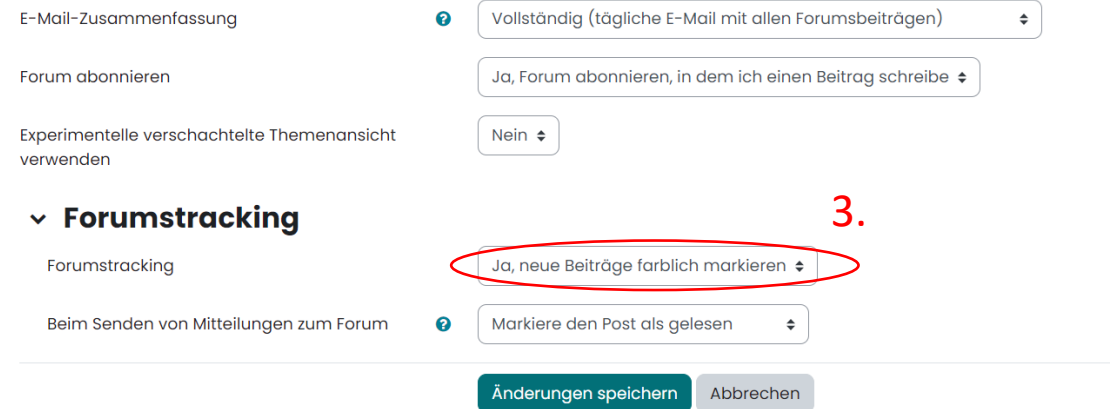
E-Mail-Zusammenfassung

Vollständig (tägliche E-Mail mit allen Forumsbeiträgen)

Forum abonnieren

Ja, Forum abonnieren, in dem ich einen Beitrag schreibe

Experimentelle verschachtelte Themenansicht verwenden

Nein

Forumstracking

3.

Forumstracking

Ja, neue Beiträge farblich markieren

Beim Senden von Mitteilungen zum Forum

Markiere den Post als gelesen

Änderungen speichern

Abbrechen